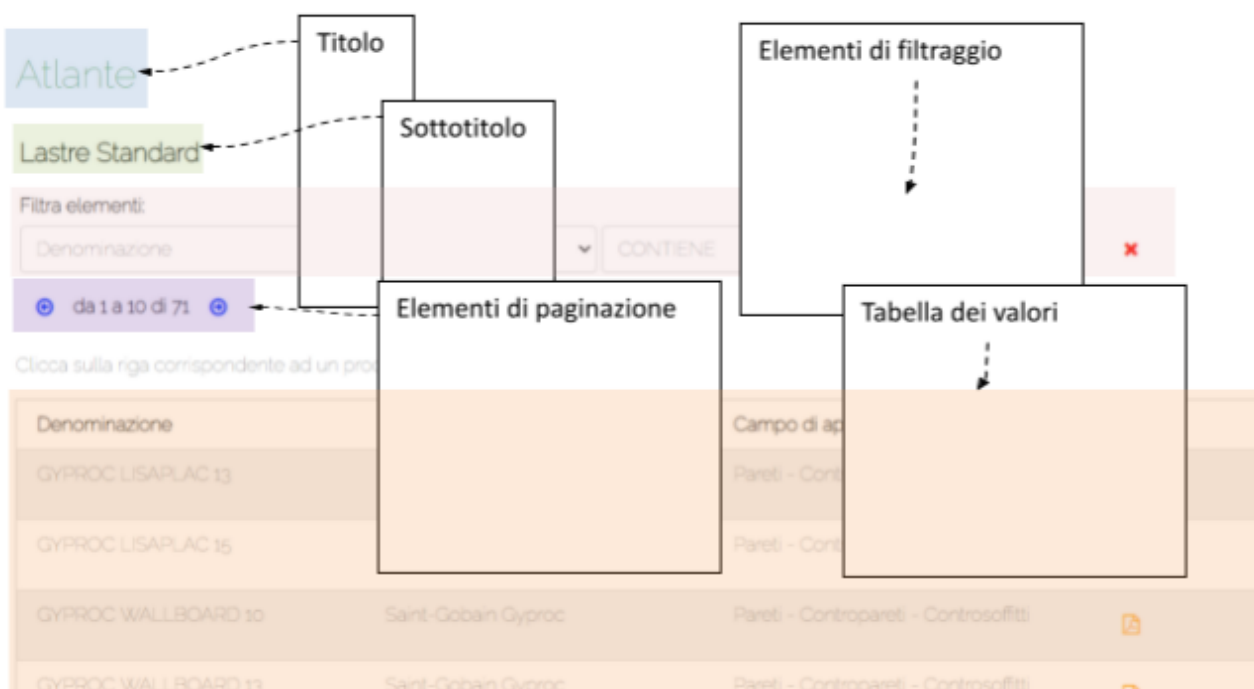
Atlante

Titolo

Elementi di filtraggio

Lastre Standard

Sottotitolo

Filtra elementi:

Denominazione

CONTIENE

×

da 1 a 10 di 71

Elementi di paginazione

Tabella dei valori

Clicca sulla riga corrispondente ad un pro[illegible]

Denominazione

Campo di ap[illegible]

GYPROC LISAPLAC 13

Pareti - Cont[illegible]

GYPROC LISAPLAC 15

Pareti - Cont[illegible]

GYPROC WALLBOARD 10

Saint-Gobain Gyproc

Pareti - Contropareti - Controsoffitti

GYPROC WALLBOARD 13

Saint-Gobain Gyproc

Pareti - Contropareti - Controsoffitti